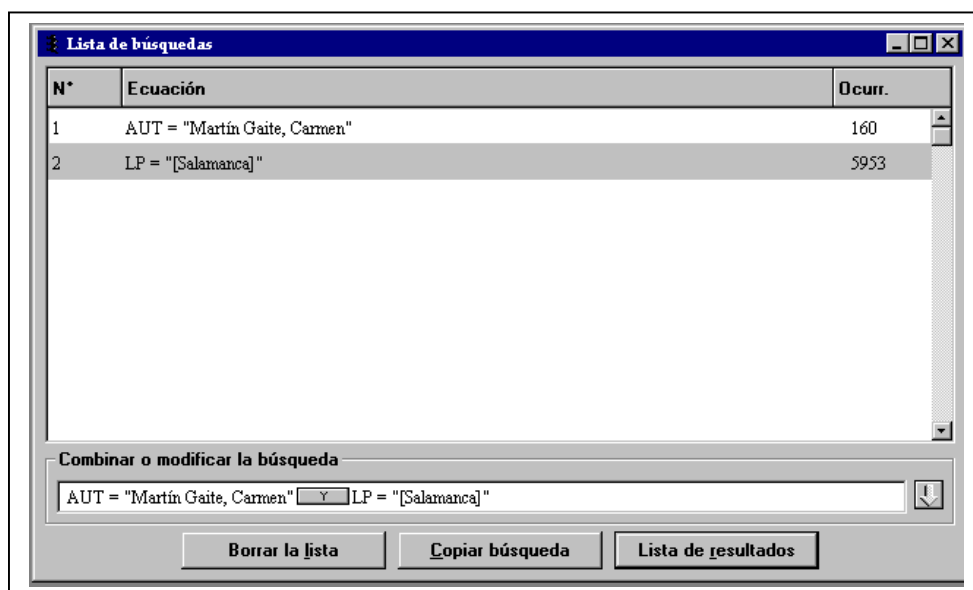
Lista de búsquedas

| N° | Ecuación | Ocurr. |
|---|---|---|
| 1 | AUT = "Martín Gaite, Carmen" | 160 |
| 2 | LP = "[Salamanca]" | 5953 |

Combinar o modificar la búsqueda

AUT = "Martín Gaite, Carmen" Y LP = "[Salamanca]"

Borrar la lista Copiar búsqueda Lista de resultados